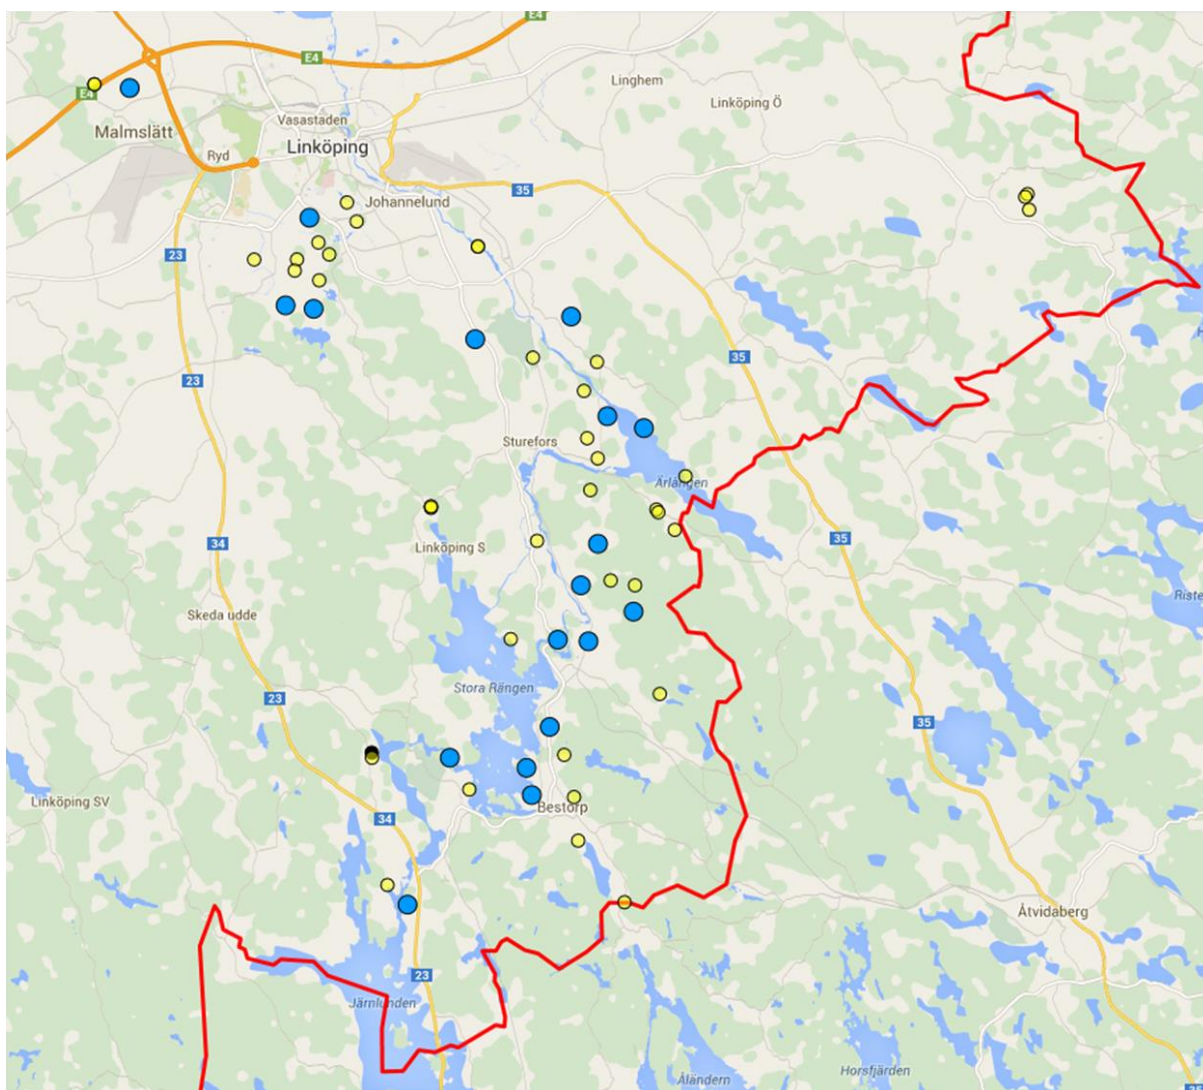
E4
E4
Linghem
Linköping Ö
Malmslätt
Vasastaden
Ryd
Linköping
Johannelund
35
23
23
35
Sturefors
Ärlången
Linköping S
34
35
Skeda udde
Riste
Stora Rängen
23
35
Linköping SV
34
Bestorp
Åtvidaberg
23
Järnlunden
Åländern
Horsfjärden